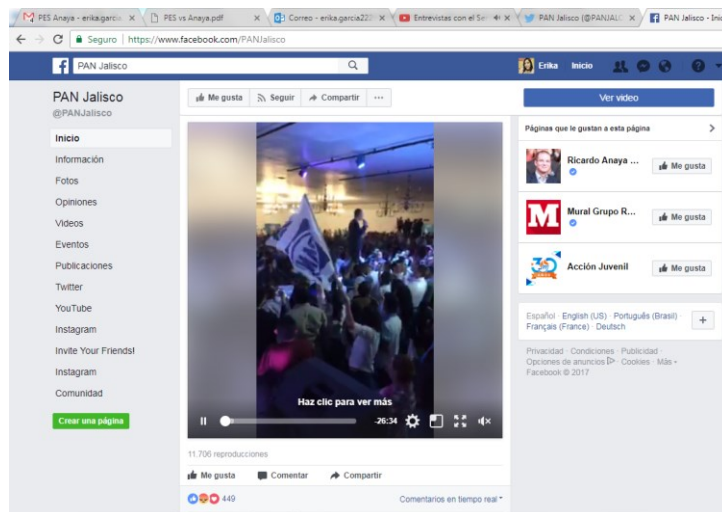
PES Anaya - erika.garcia × | PES vs Anaya.pdf × | Correo - erika.garcia220 × | Entrevistas con el Se × | PAN Jalisco (@PANJALC × | PAN Jalisco - Ini

Seguro | https://www.facebook.com/PANJalisco

PAN Jalisco

Erika Inicio

PAN Jalisco
@PANJalisco

Inicio
Información
Fotos
Opiniones
Videos
Eventos
Publicaciones
Twitter
YouTube
Instagram
Invite Your Friends!
Instagram
Comunidad

Crear una página

Me gusta | Seguir | Compartir | ···

Haz clic para ver más

-26:34

11.706 reproducciones

Me gusta | Comentar | Compartir

449

Comentarios en tiempo real

Ver video

Páginas que le gustan a esta página

Ricardo Anaya ... Me gusta
Mural Grupo R... Me gusta
Acción Juvenil Me gusta

Español · English (US) · Português (Brasil) · Français (France) · Deutsch

Privacidad · Condiciones · Publicidad · Opciones de anuncios · Cookies · Más · Facebook © 2017